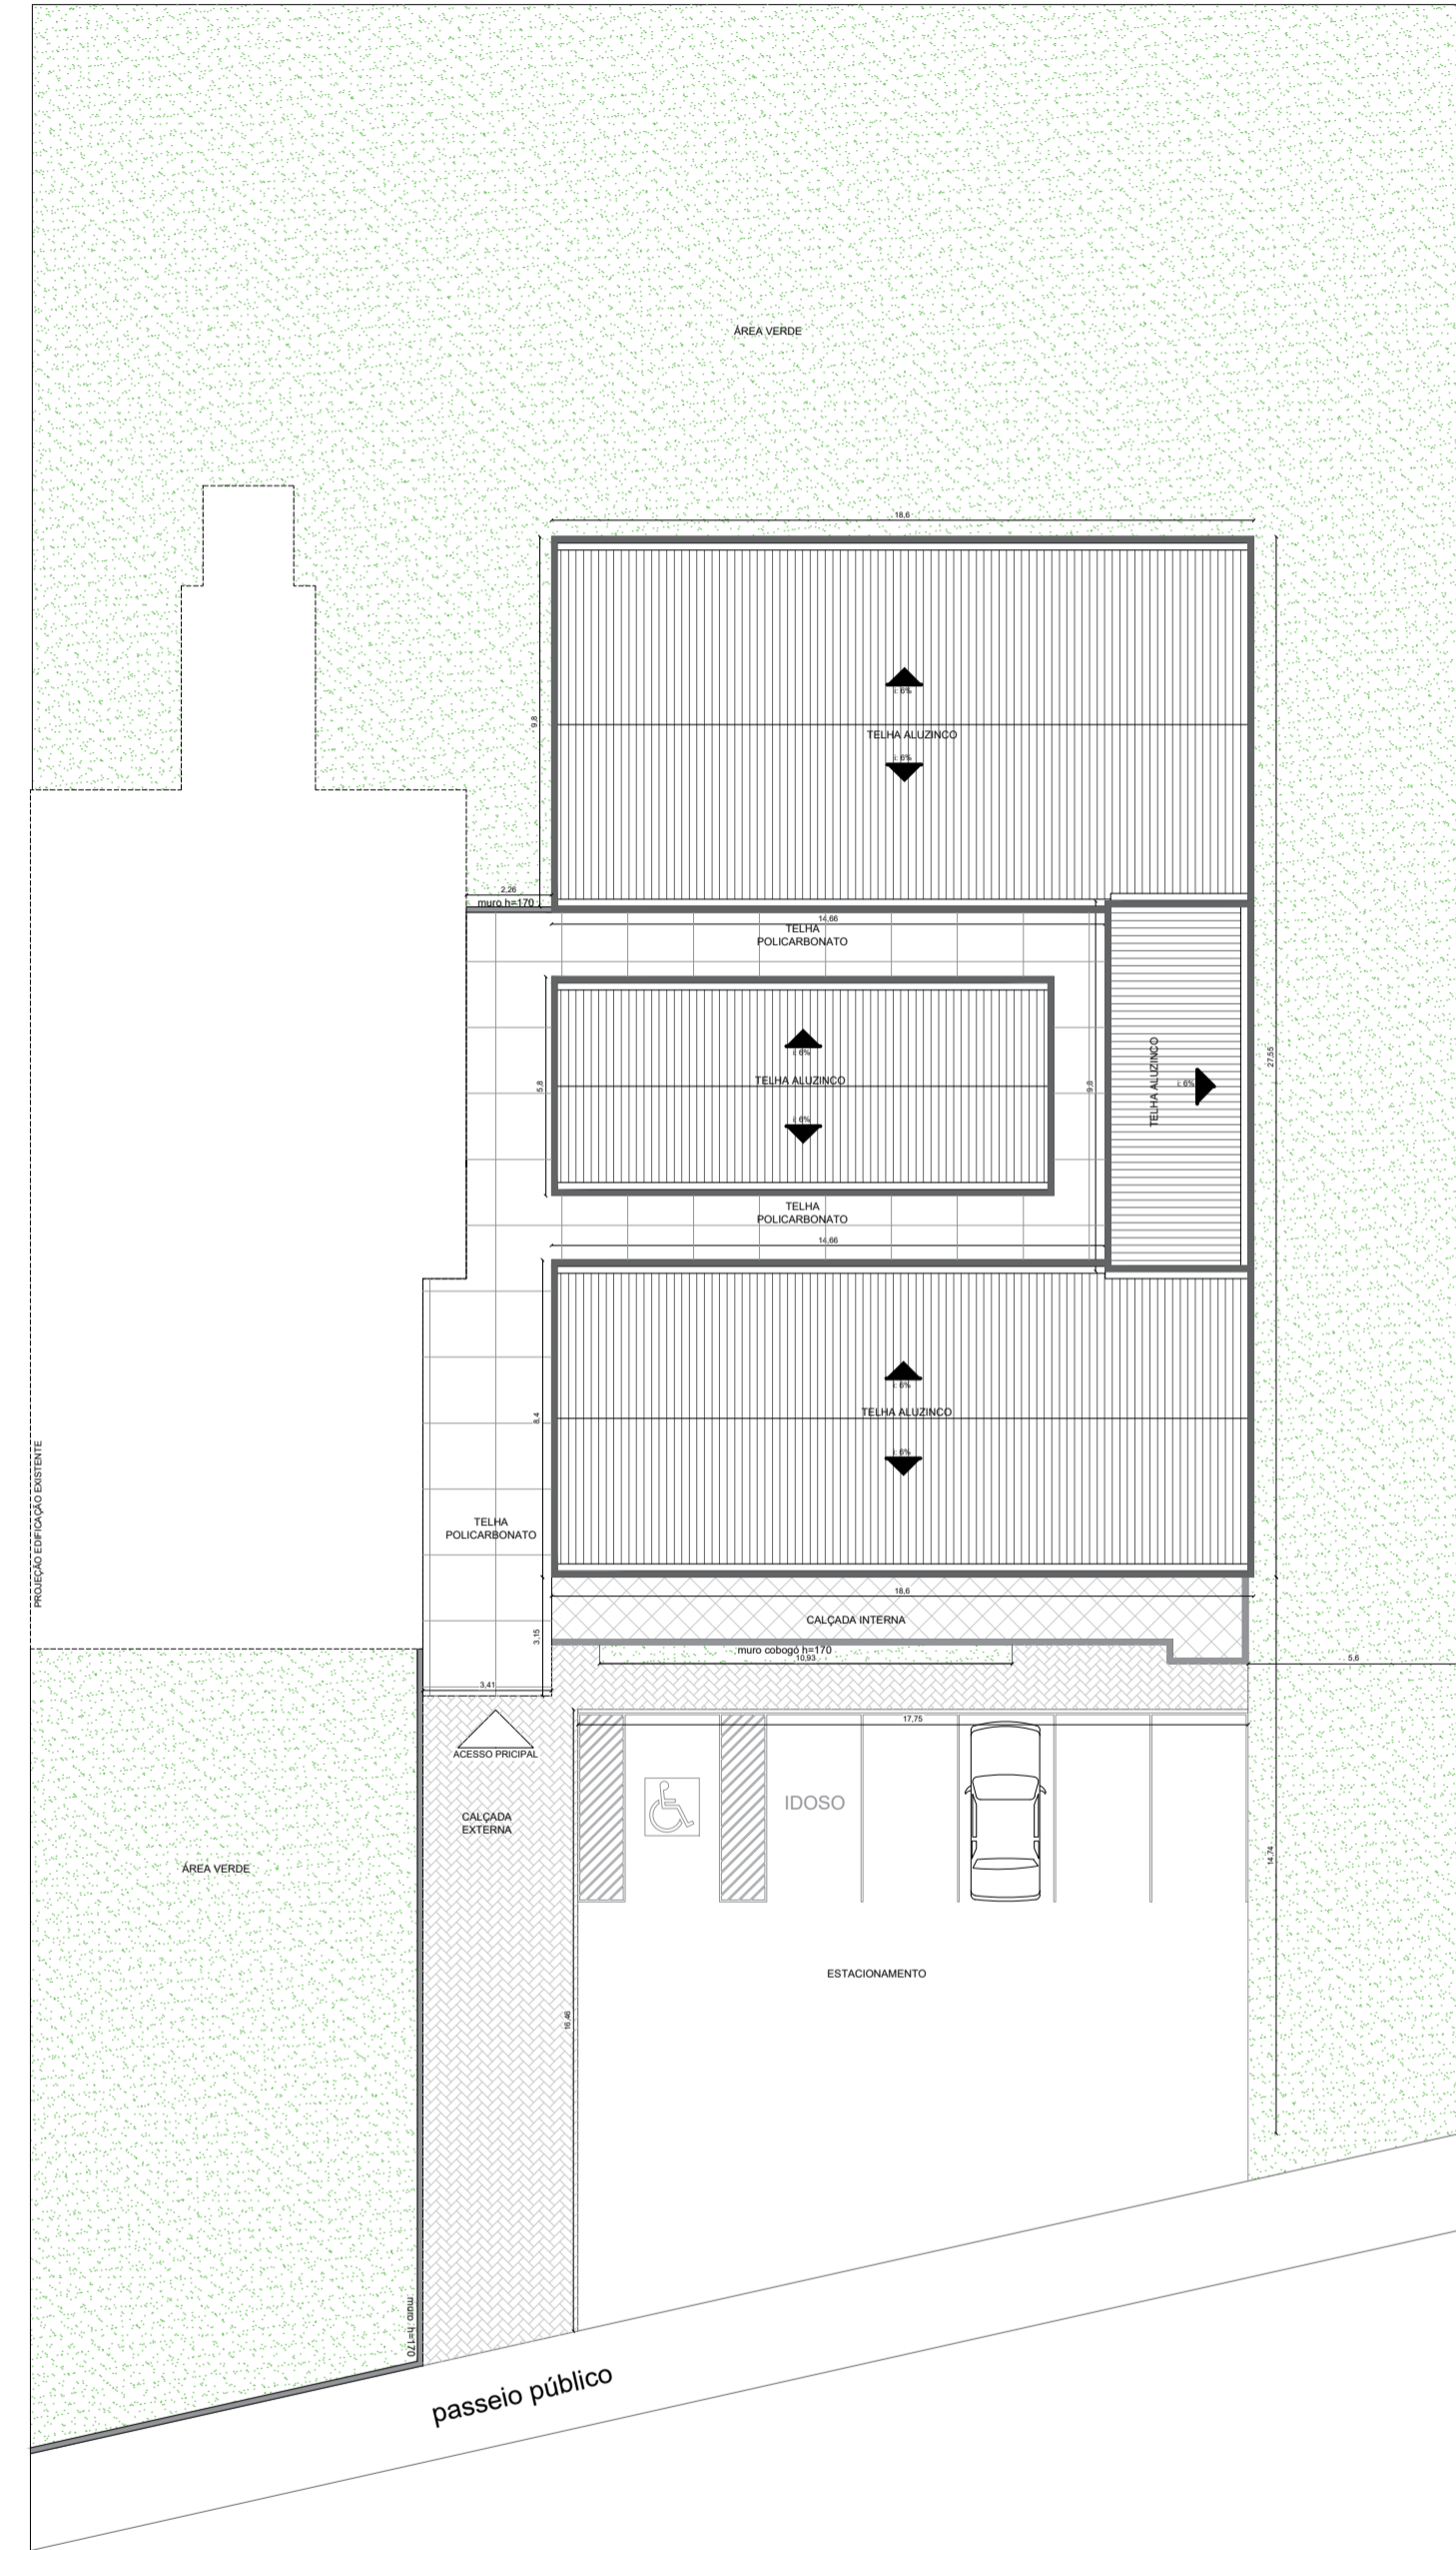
ÁREA VERDE

18,6

i: 6%
TELHA ALUZINCO
i: 6%

9,8

2,26
muro h=170

14,66
TELHA
POLICARBONATO

i: 6%
TELHA ALUZINCO
i: 6%

5,8

9,8

TELHA ALUZINCO
i: 6%

27,55

TELHA
POLICARBONATO
14,66

i: 6%
TELHA ALUZINCO
i: 6%

8,4

TELHA
POLICARBONATO

PROJEÇÃO EDIFICAÇÃO EXISTENTE

18,6
CALÇADA INTERNA
3,15
muro cobogó h=170
10,93

5,6

3,41

ACESSO PRICIPAL

17,75

IDOSO

CALÇADA
EXTERNA

ÁREA VERDE

14,74

ESTACIONAMENTO

16,46

muro h=170

passeio público